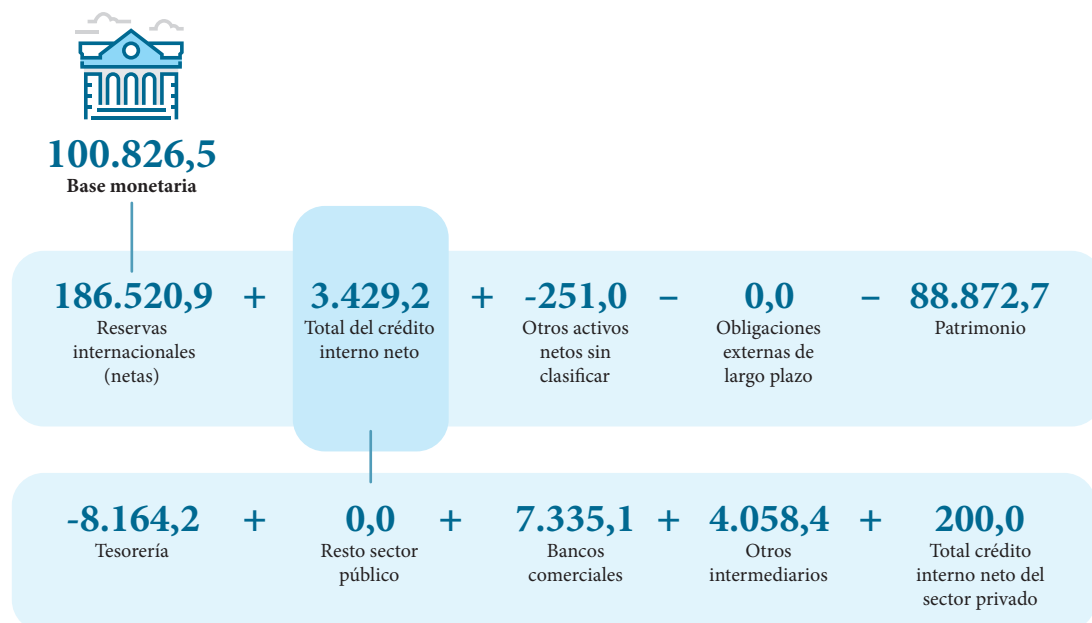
100.826,5
Base monetaria

186.520,9 Reservas internacionales (netas) + 3.429,2 Total del crédito interno neto + -251,0 Otros activos netos sin clasificar – 0,0 Obligaciones externas de largo plazo – 88.872,7 Patrimonio

-8.164,2 Tesorería + 0,0 Resto sector público + 7.335,1 Bancos comerciales + 4.058,4 Otros intermediarios + 200,0 Total crédito interno neto del sector privado